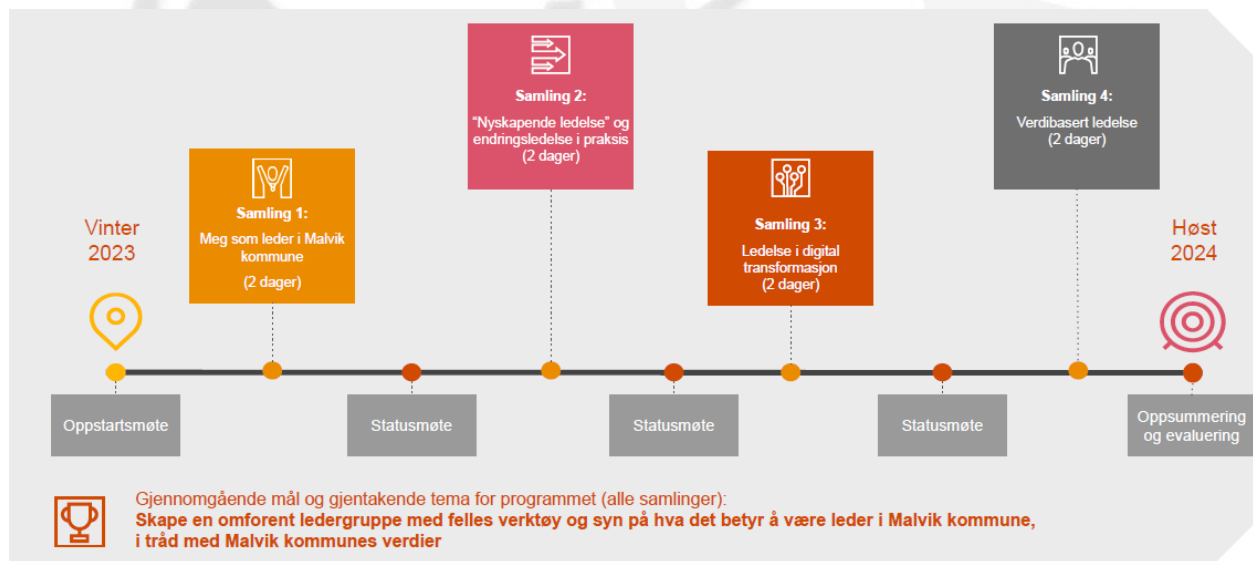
Samling 2:
"Nyskapende ledelse" og endringsledelse i praksis
(2 dager)

Samling 4:
Verdibasert ledelse
(2 dager)

Samling 1:
Meg som leder i Malvik kommune
(2 dager)

Samling 3:
Ledelse i digital transformasjon
(2 dager)

Vinter 2023

Høst 2024

Oppstartsmøte

Statusmøte

Statusmøte

Statusmøte

Oppsummering og evaluering

Gjennomgående mål og gjentakende tema for programmet (alle samlinger):
Skape en omforent ledergruppe med felles verktøy og syn på hva det betyr å være leder i Malvik kommune, i tråd med Malvik kommunes verdier